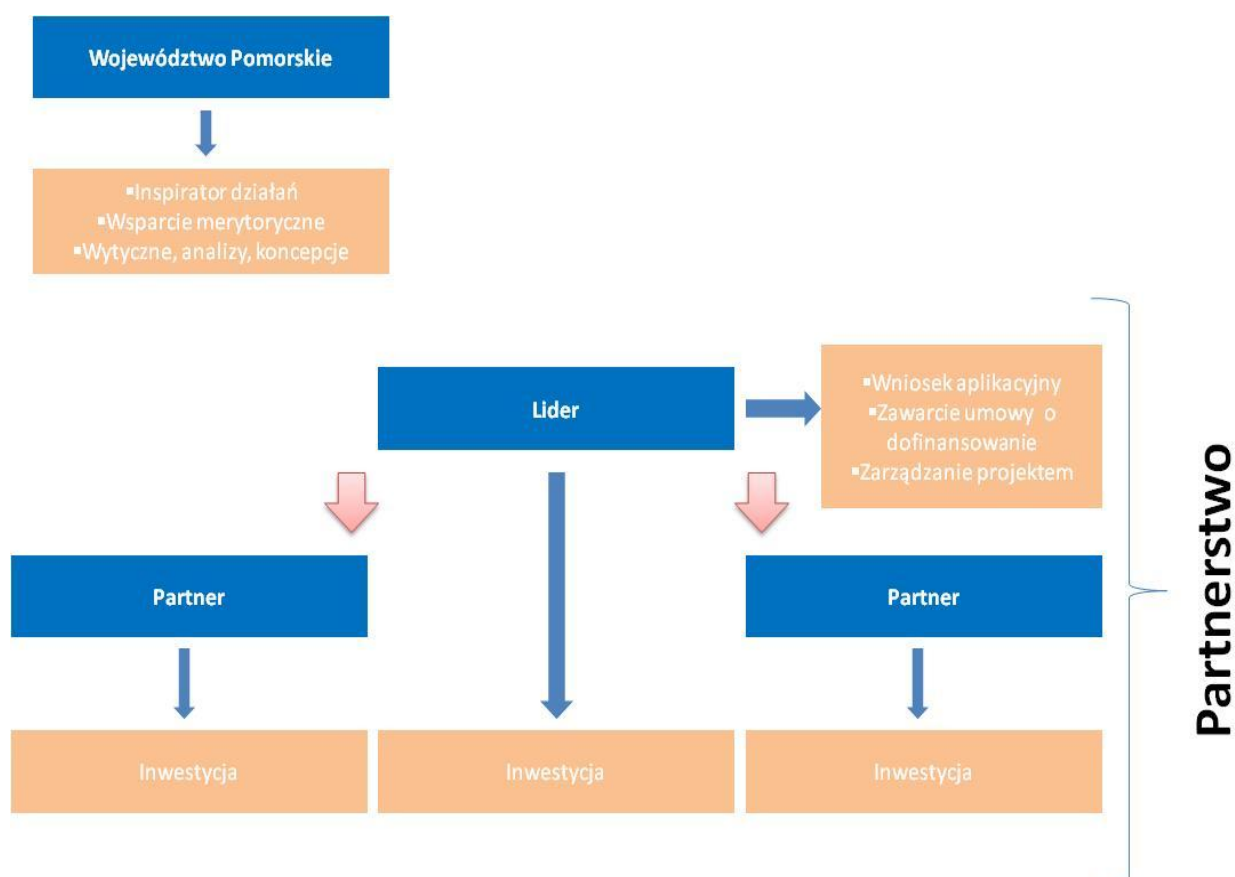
Województwo Pomorskie

▪Inspirator działań
▪Wsparcie merytoryczne
▪Wytyczne, analizy, koncepcje

Lider

▪Wniosek aplikacyjny
▪Zawarcie umowy o dofinansowanie
▪Zarządzanie projektem

Partner

Partner

Inwestycja

Inwestycja

Inwestycja

Partnerstwo